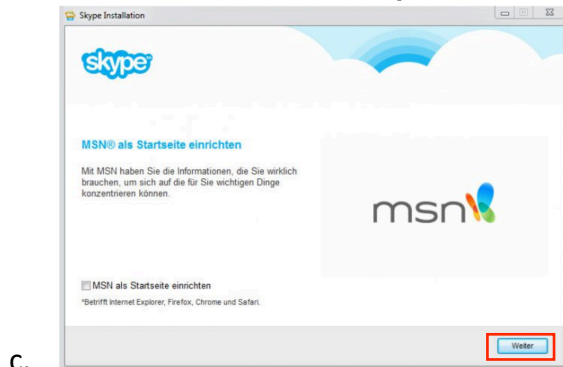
Skype Installation

skype

MSN® als Startseite einrichten

Mit MSN haben Sie die Informationen, die Sie wirklich brauchen, um sich auf die für Sie wichtigen Dinge konzentrieren können.

msn

MSN als Startseite einrichten

*Betrifft Internet Explorer, Firefox, Chrome und Safari.

Weiter

c.